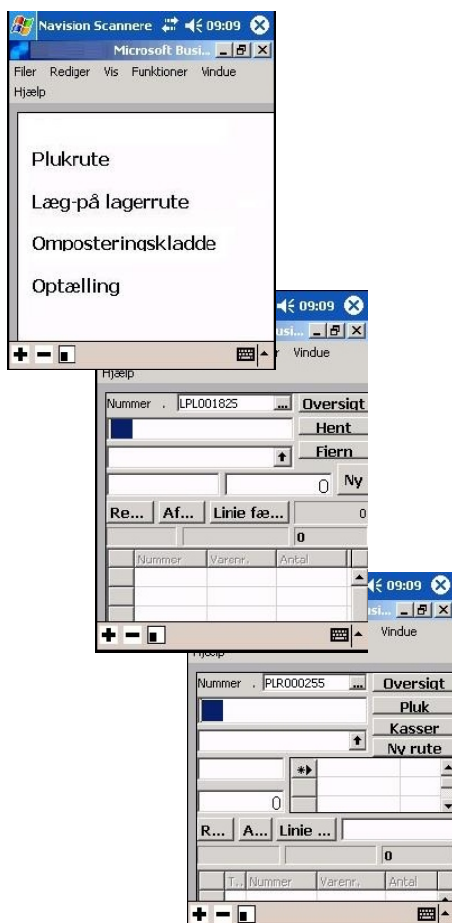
Navision Scannere 09:09

Microsoft Busi...

Filer Rediger Vis Funktioner Vindue Hjælp

Plukrute

Læg-på lagerrute

Omposteringskladde

Optælling

09:09

usi...

Vindue

Hjælp

Nummer . LPL001825 ... Oversigt

Hent

Fiern

0 Ny

Re... Af... Linie fæ... 0

0

| Nummer | Varenr. | Antal |
|---|---|---|

09:09

usi...

Vindue

Hjælp

Nummer . PLR000255 ... Oversigt

Pluk

Kasser

Ny rute

0

R... A... Linie ...

0

| T... | Nummer | Varenr. | Antal |
|---|---|---|---|